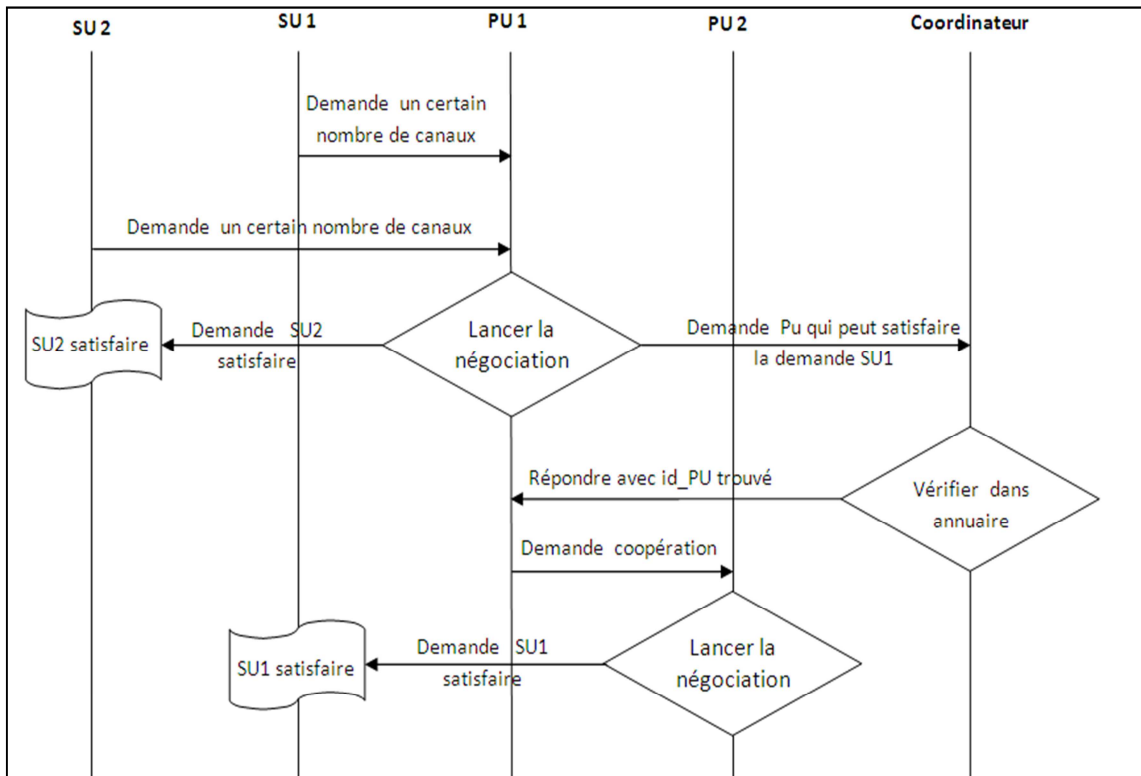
SU 2

SU 1

PU 1

PU 2

Coordinateur

Demande un certain nombre de canaux

Demande un certain nombre de canaux

SU2 satisfaire

Demande SU2 satisfaire

Lancer la négociation

Demande Pu qui peut satisfaire la demande SU1

Répondre avec id_PU trouvé

Vérifier dans annuaire

Demande coopération

SU1 satisfaire

Demande SU1 satisfaire

Lancer la négociation